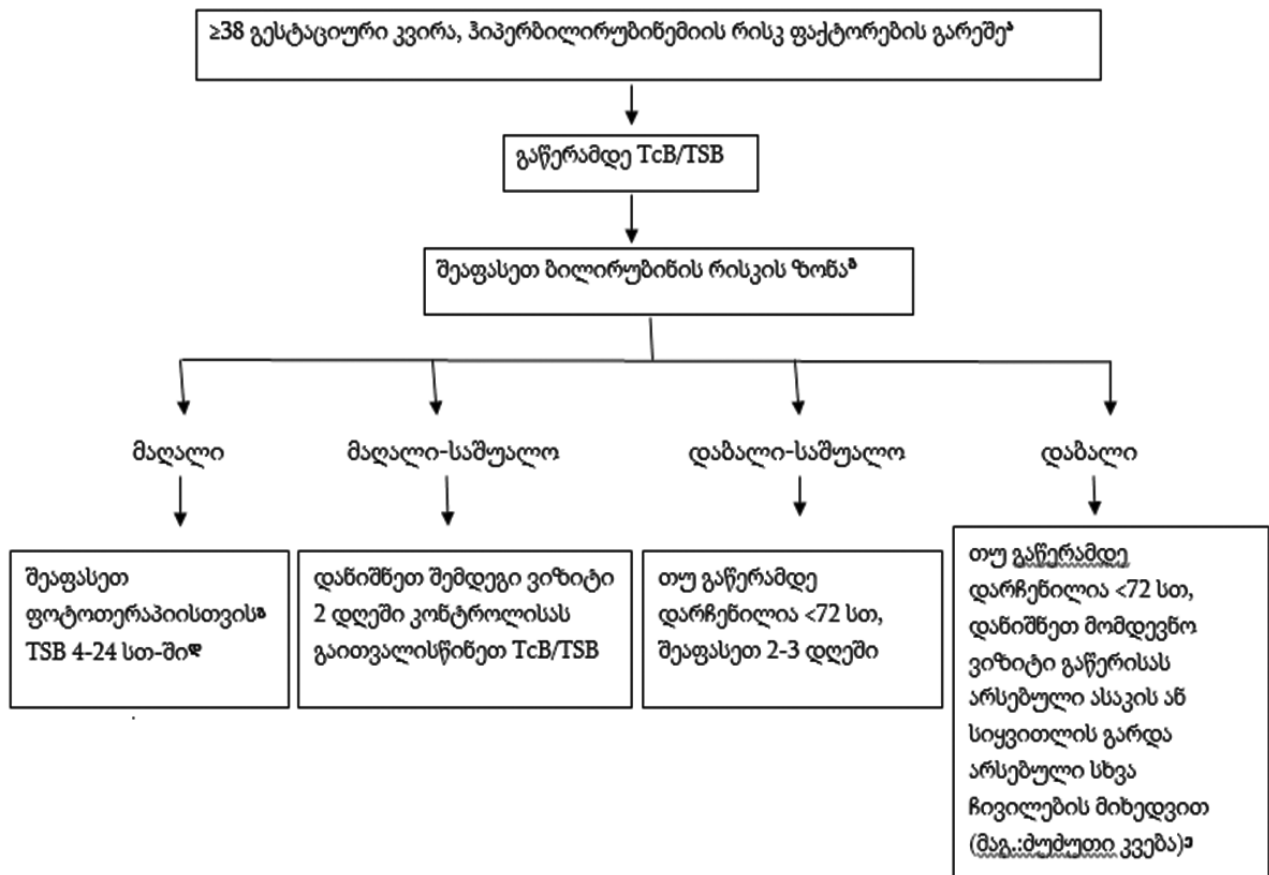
≥38 გესტაციური კვირა, ჰიპერბილირუბინემიის რისკ ფაქტორების გარეშეᵃ

გაწერამდე TcB/TSB

შეაფასეთ ბილირუბინის რისკის ზონაᵇ

მაღალი

მაღალი-საშუალო

დაბალი-საშუალო

დაბალი

შეაფასეთ ფოტოთერაპიისთვისᵇ TSB 4-24 სთ-შიᵈ

დანიშნეთ შემდეგი ვიზიტი 2 დღეში კონტროლისას გაითვალისწინეთ TcB/TSB

თუ გაწერამდე დარჩენილია <72 სთ, შეაფასეთ 2-3 დღეში

თუ გაწერამდე დარჩენილია <72 სთ, დანიშნეთ მომდევნო ვიზიტი გაწერისას არსებული ასაკის ან სიყვითლის გარდა არსებული სხვა ჩივილების მიხედვით (მაგ.:ძუძუთი კვება)ᵉ